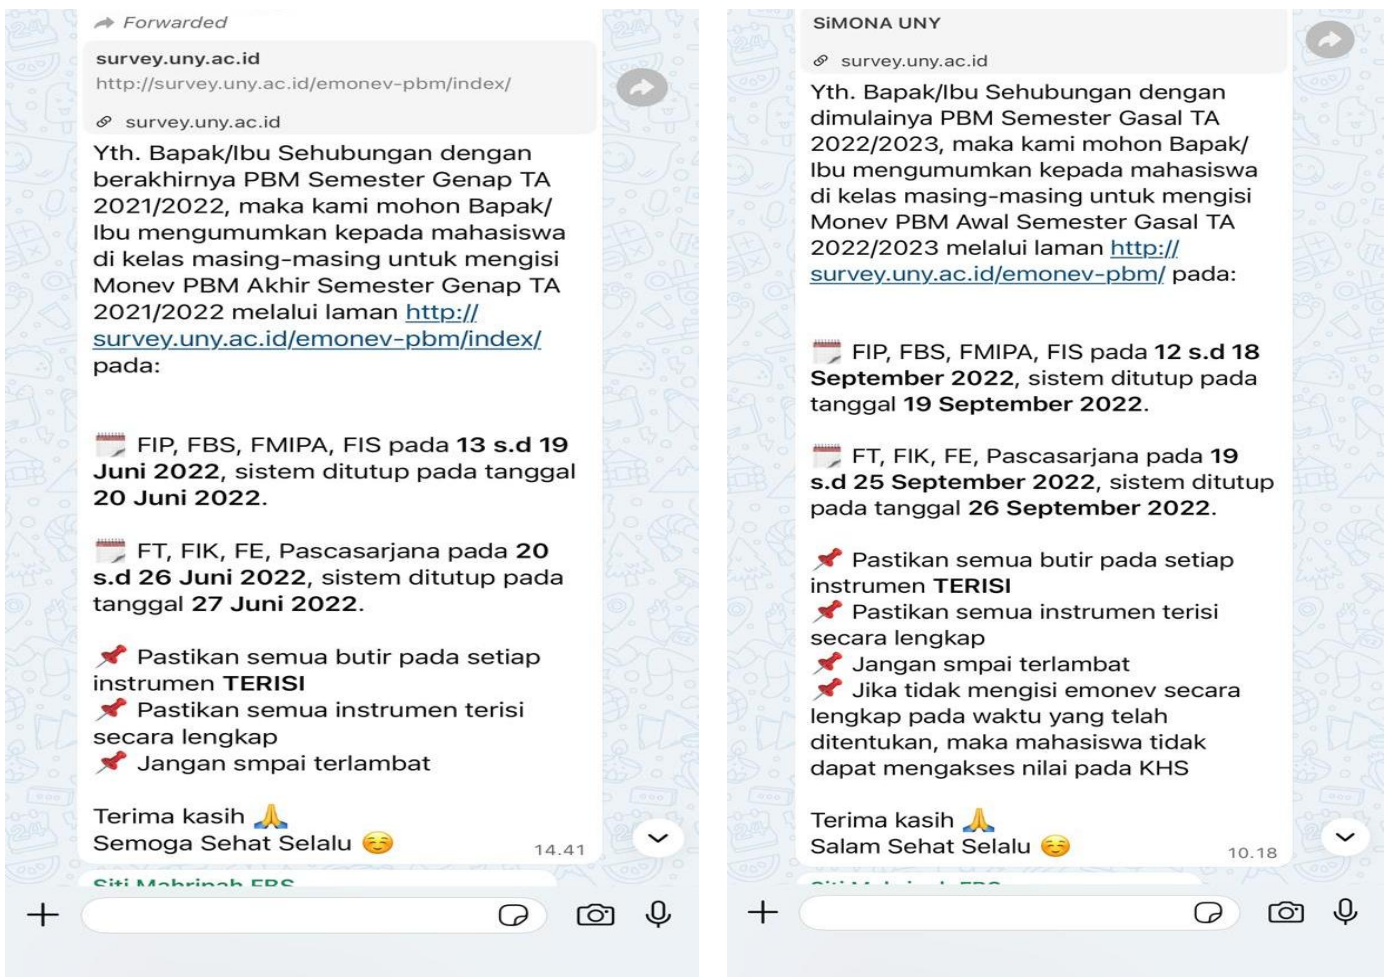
Forwarded

survey.uny.ac.id
http://survey.uny.ac.id/emonev-pbm/index/

survey.uny.ac.id

Yth. Bapak/Ibu Sehubungan dengan berakhirnya PBM Semester Genap TA 2021/2022, maka kami mohon Bapak/ Ibu mengumumkan kepada mahasiswa di kelas masing-masing untuk mengisi Monev PBM Akhir Semester Genap TA 2021/2022 melalui laman http://survey.uny.ac.id/emonev-pbm/index/ pada:

FIP, FBS, FMIPA, FIS pada **13 s.d 19 Juni 2022**, sistem ditutup pada tanggal **20 Juni 2022**.

FT, FIK, FE, Pascasarjana pada **20 s.d 26 Juni 2022**, sistem ditutup pada tanggal **27 Juni 2022**.

Pastikan semua butir pada setiap instrumen **TERISI**
Pastikan semua instrumen terisi secara lengkap
Jangan smpai terlambat

Terima kasih
Semoga Sehat Selalu
14.41

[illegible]

SiMONA UNY

survey.uny.ac.id

Yth. Bapak/Ibu Sehubungan dengan dimulainya PBM Semester Gasal TA 2022/2023, maka kami mohon Bapak/ Ibu mengumumkan kepada mahasiswa di kelas masing-masing untuk mengisi Monev PBM Awal Semester Gasal TA 2022/2023 melalui laman http://survey.uny.ac.id/emonev-pbm/ pada:

FIP, FBS, FMIPA, FIS pada **12 s.d 18 September 2022**, sistem ditutup pada tanggal **19 September 2022**.

FT, FIK, FE, Pascasarjana pada **19 s.d 25 September 2022**, sistem ditutup pada tanggal **26 September 2022**.

Pastikan semua butir pada setiap instrumen **TERISI**
Pastikan semua instrumen terisi secara lengkap
Jangan smpai terlambat
Jika tidak mengisi emonev secara lengkap pada waktu yang telah ditentukan, maka mahasiswa tidak dapat mengakses nilai pada KHS

Terima kasih
Salam Sehat Selalu
10.18

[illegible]